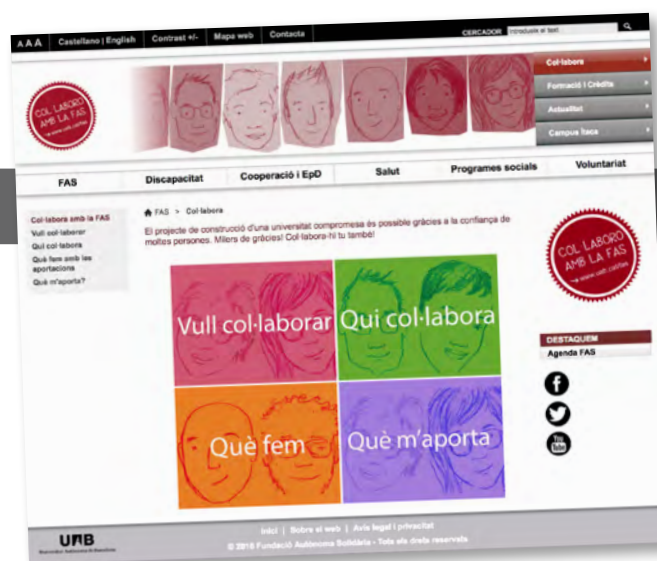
A A A Castellano | English Contrast +/- Mapa web Contacta CERCADOR Introduïu el text

COL·LABORO AMB LA FAS www.uab.cat/fas

Col·labora
Formació | Crèdits
Actualitat
Campus Itaca

FAS Discapacitat Cooperació i EpD Salut Programes socials Voluntariat

Col·labora amb la FAS
Vull col·laborar
Qui col·labora
Què fem amb les aportacions
Què m'aporta?

FAS > Col·labora

El projecte de construcció d'una universitat compromesa és possible gràcies a la confiança de moltes persones. Milers de gràcies! Col·labora-hi tu també!

Vull col·laborar
Qui col·labora
Què fem
Què m'aporta

COL·LABORO AMB LA FAS www.uab.cat/fas

DESTAQUEM
Agenda FAS

UAB Universitat Autònoma de Barcelona

Inici | Sobre el web | Avís legal i privacitat
© 2015 Fundació Autònoma Solidària - Tots els drets reservats